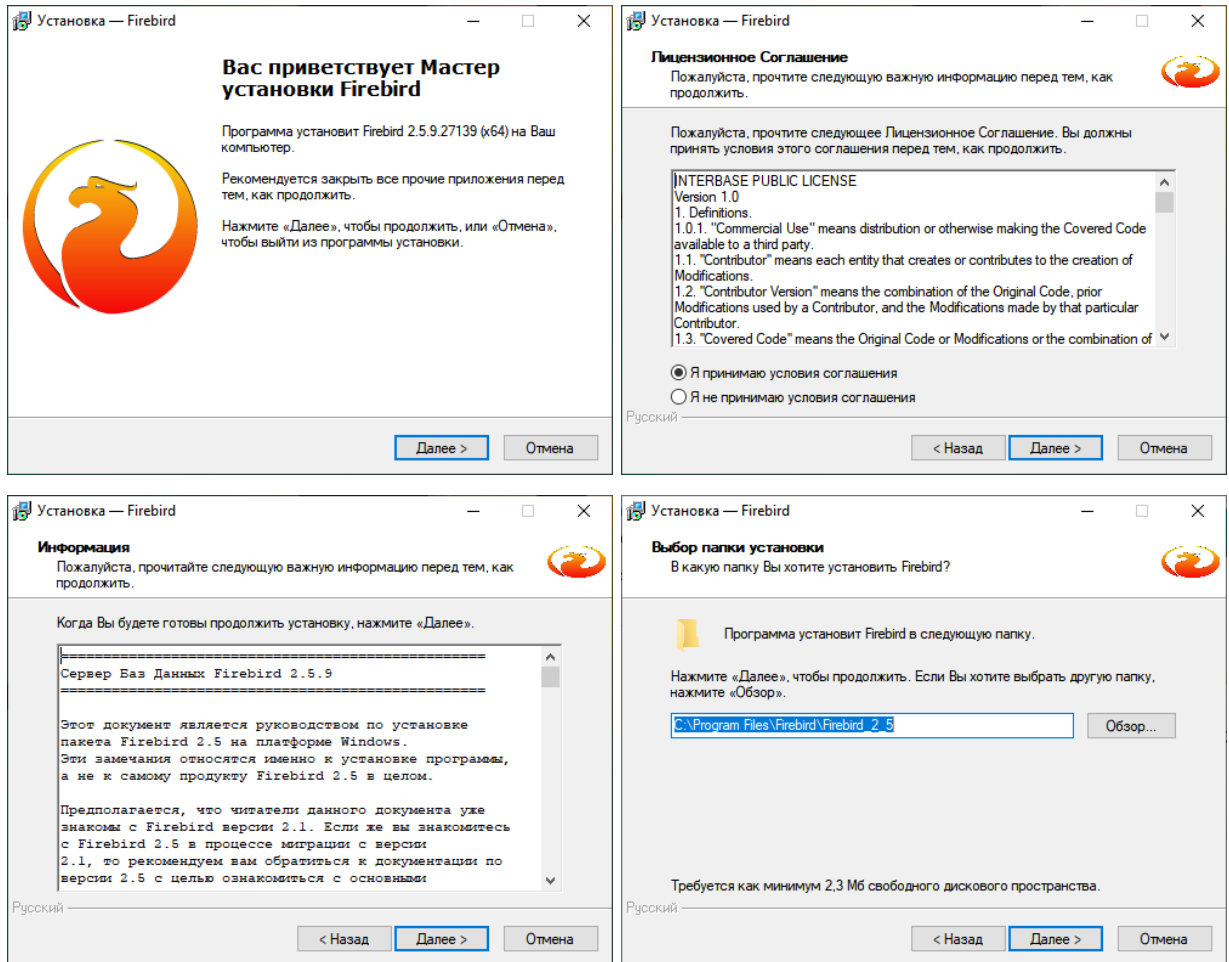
Установка — Firebird

Вас приветствует Мастер установки Firebird

Программа установит Firebird 2.5.9.27139 (x64) на Ваш компьютер.

Рекомендуется закрыть все прочие приложения перед тем, как продолжить.

Нажмите «Далее», чтобы продолжить, или «Отмена», чтобы выйти из программы установки.

Далее > Отмена

Установка — Firebird

Лицензионное Соглашение
Пожалуйста, прочтите следующую важную информацию перед тем, как продолжить.

Пожалуйста, прочтите следующее Лицензионное Соглашение. Вы должны принять условия этого соглашения перед тем, как продолжить.

INTERBASE PUBLIC LICENSE
Version 1.0
1. Definitions.
1.0.1. "Commercial Use" means distribution or otherwise making the Covered Code available to a third party.
1.1. "Contributor" means each entity that creates or contributes to the creation of Modifications.
1.2. "Contributor Version" means the combination of the Original Code, prior Modifications used by a Contributor, and the Modifications made by that particular Contributor.
1.3. "Covered Code" means the Original Code or Modifications or the combination of

Я принимаю условия соглашения
Я не принимаю условия соглашения

Русский

< Назад Далее > Отмена

Установка — Firebird

Информация
Пожалуйста, прочитайте следующую важную информацию перед тем, как продолжить.

Когда Вы будете готовы продолжить установку, нажмите «Далее».

==================================================
Сервер Баз Данных Firebird 2.5.9
==================================================

Этот документ является руководством по установке пакета Firebird 2.5 на платформе Windows.
Эти замечания относятся именно к установке программы, а не к самому продукту Firebird 2.5 в целом.

Предполагается, что читатели данного документа уже знакомы с Firebird версии 2.1. Если же вы знакомитесь с Firebird 2.5 в процессе миграции с версии 2.1, то рекомендуем вам обратиться к документации по версии 2.5 с целью ознакомиться с основными

Русский

< Назад Далее > Отмена

Установка — Firebird

Выбор папки установки
В какую папку Вы хотите установить Firebird?

Программа установит Firebird в следующую папку.

Нажмите «Далее», чтобы продолжить. Если Вы хотите выбрать другую папку, нажмите «Обзор».

C:\Program Files\Firebird\Firebird_2_5

Обзор...

Требуется как минимум 2,3 Мб свободного дискового пространства.

Русский

< Назад Далее > Отмена